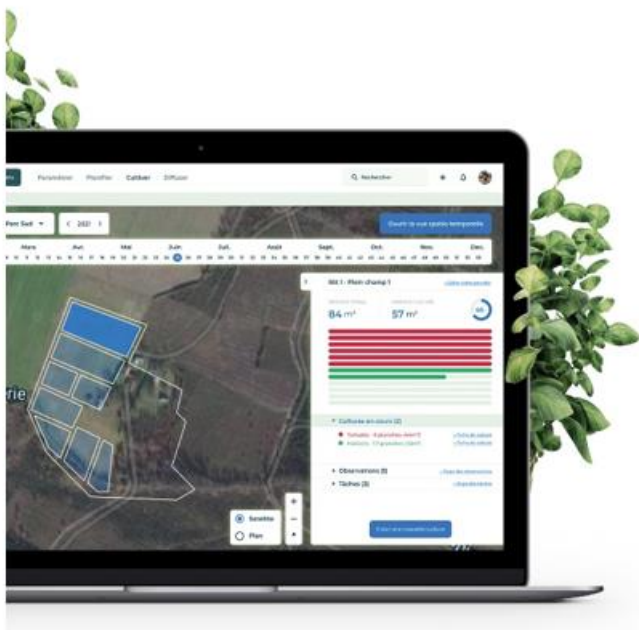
Paramétrer Planifier Cultiver Diffuser

Rechercher

Pom Sud 2021

Ouvrir la vue spatio-temporelle

Mars Avr. Mai Juin Juil. Août Sept. Oct. Nov. Déc.

Ilôt 1 - Plein champ 1

84 m²

57 m²

Cultures en cours (2)

Observations (0)

Tâches (3)

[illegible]

Satellite

Plan

+

−

rie